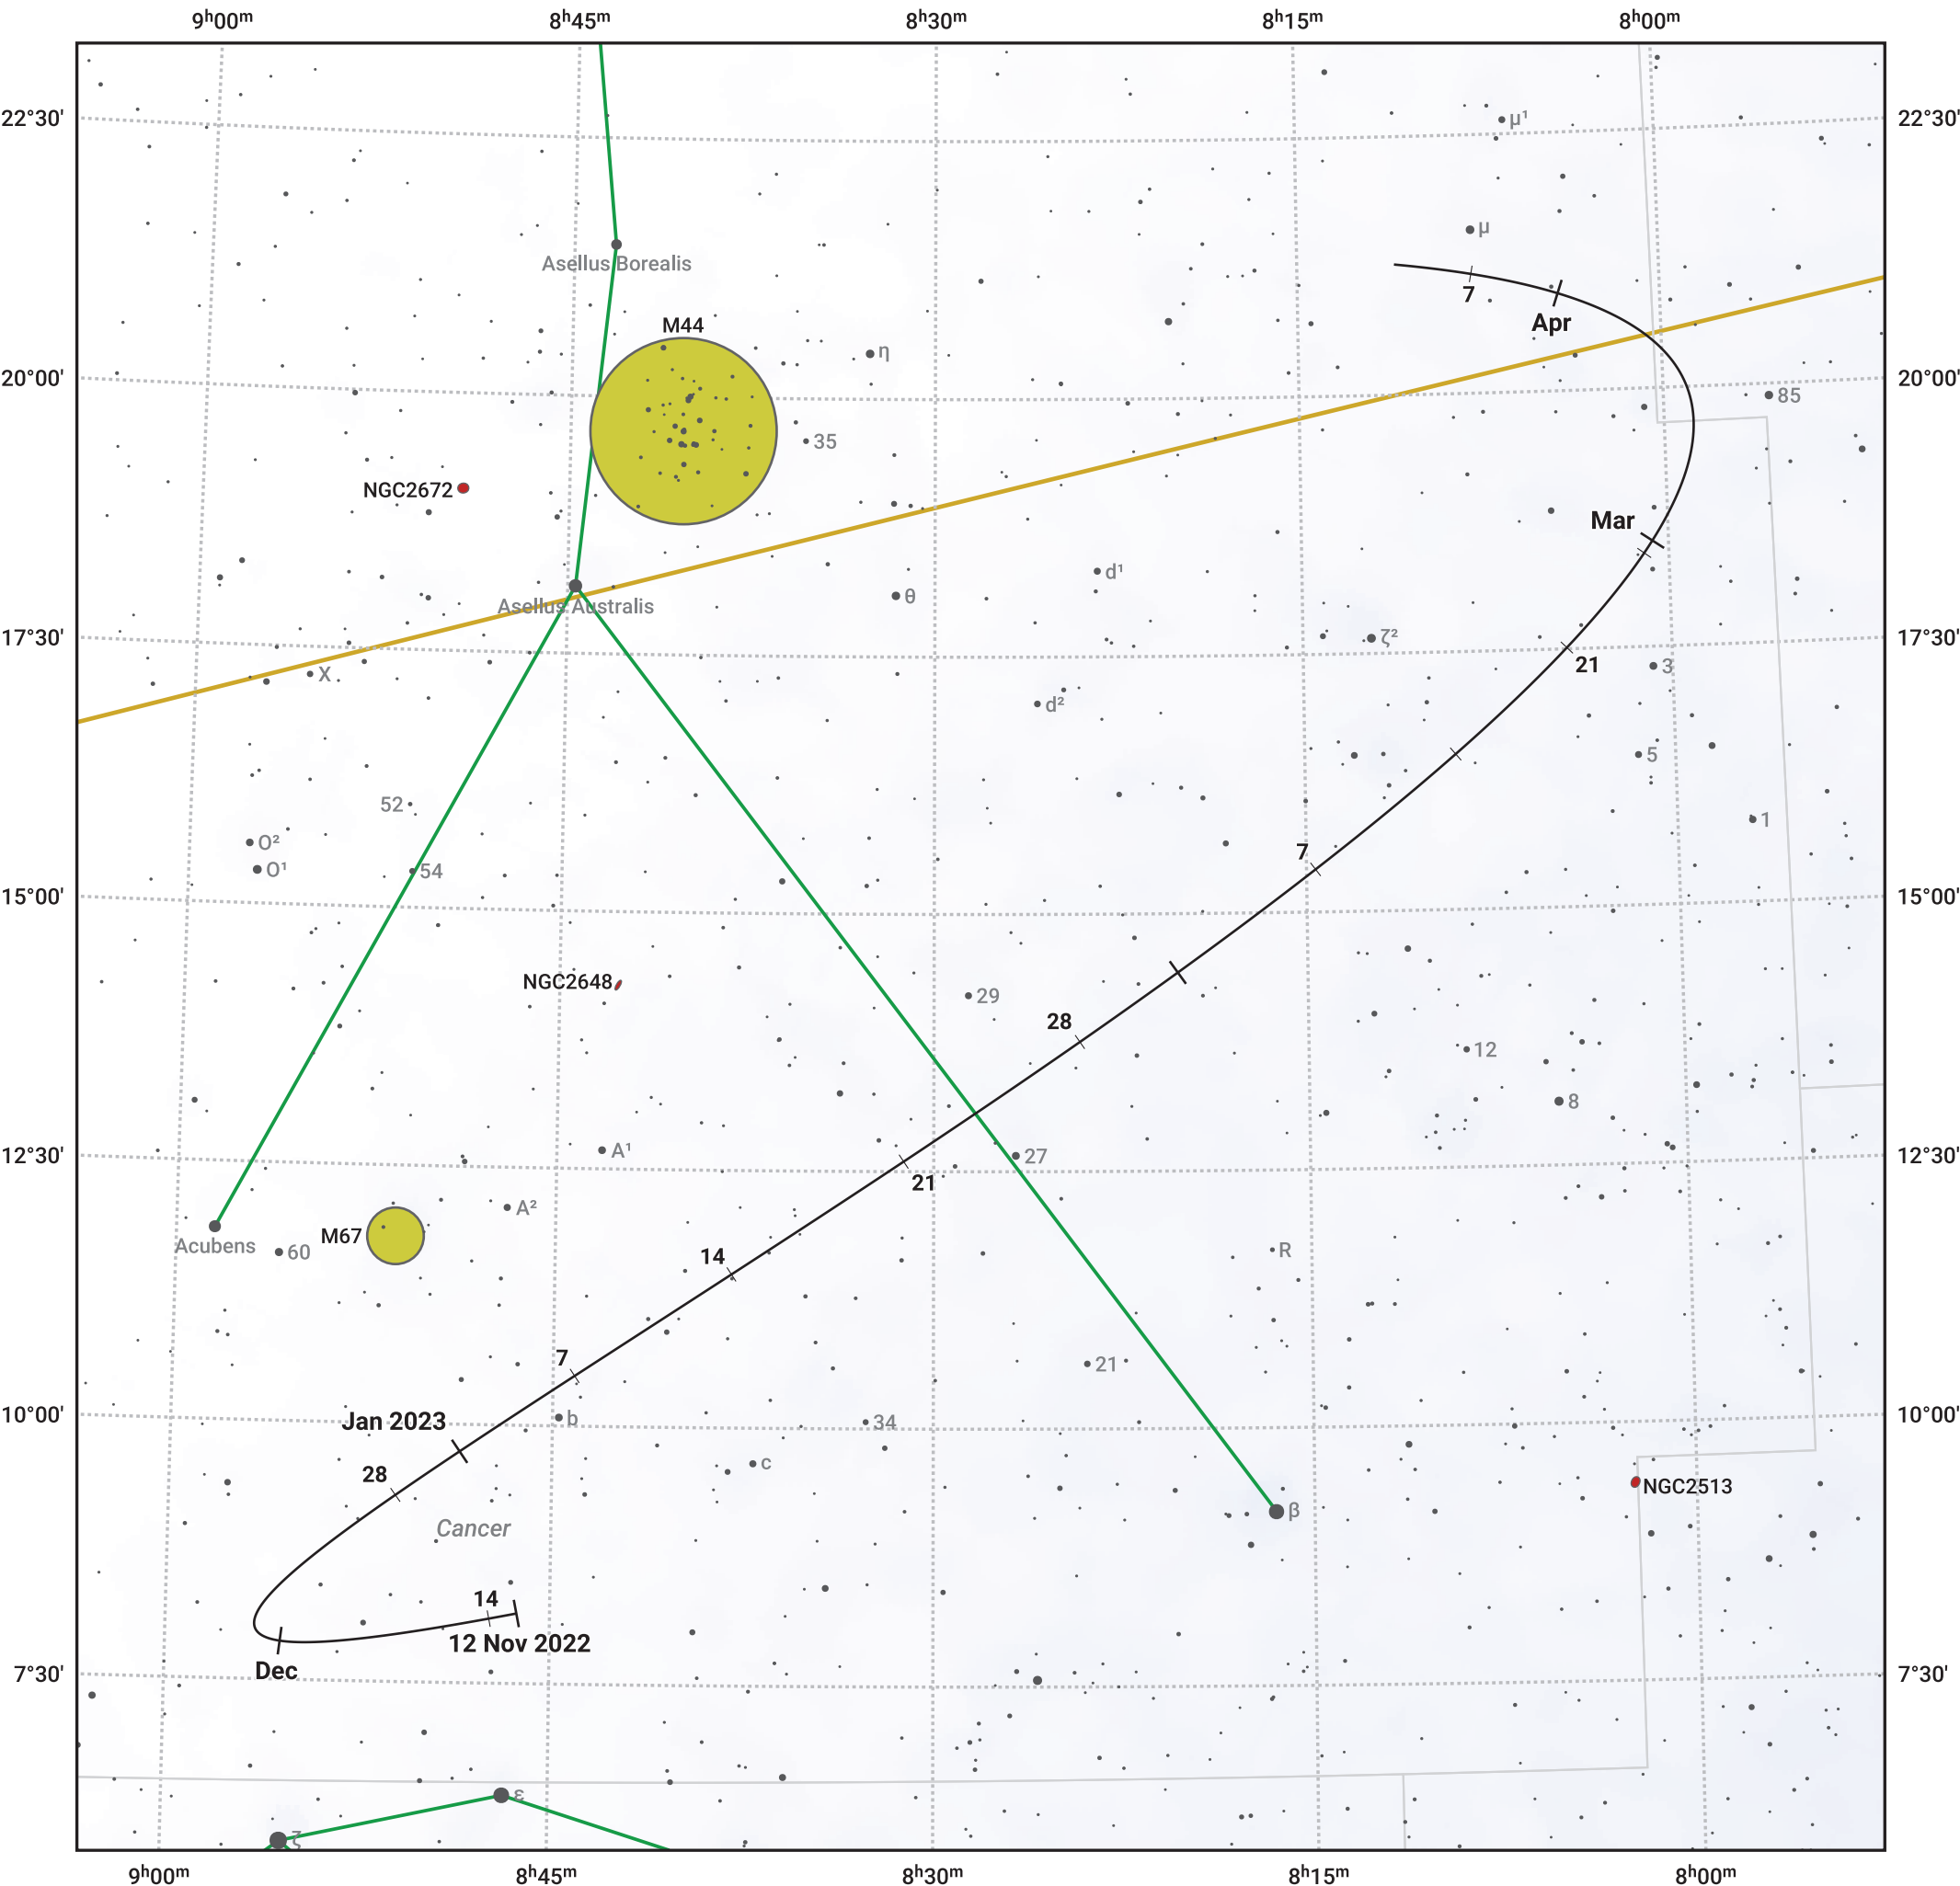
$9^h00^m$ $8^h45^m$ $8^h30^m$ $8^h15^m$ $8^h00^m$

22°30' 22°30'
20°00' 20°00'
17°30' 17°30'
15°00' 15°00'
12°30' 12°30'
10°00' 10°00'
7°30' 7°30'

$\mu^1$
$\mu$
Asellus Borealis
7
Apr
M44
$\eta$
85
35
NGC2672
Mar
$d^1$
Asellus Australis
$\theta$
$\zeta^2$
21
3
χ
$d^2$
5
52
1
$o^2$
$o^1$
54
7
15°00'
NGC2648
29
28
12
8
$A^1$
27
21
$A^2$
Acubens
60
M67
14
R
7
21
Jan 2023
b
34
c
28
NGC2513
β
Cancer
14
12 Nov 2022
Dec
ε
ζ

$9^h00^m$ $8^h45^m$ $8^h30^m$ $8^h15^m$ $8^h00^m$